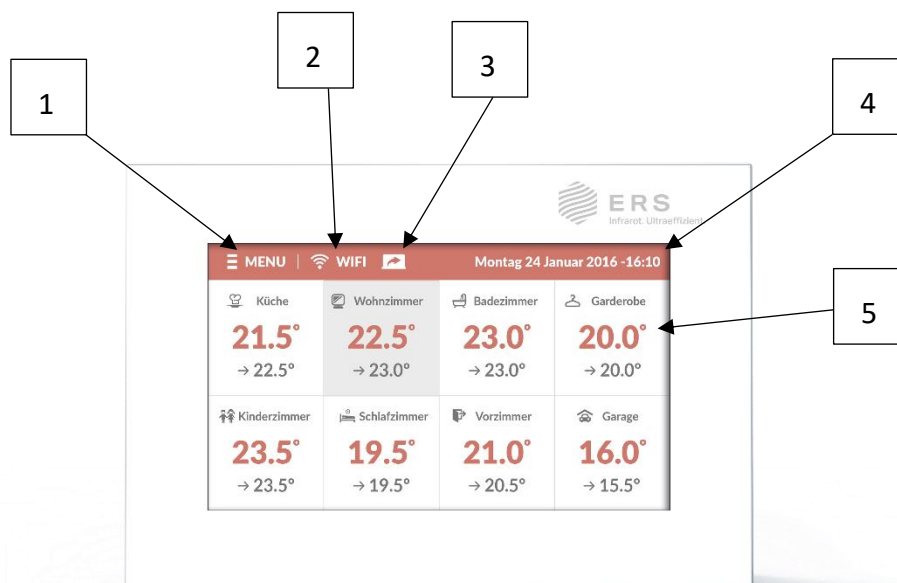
1

2

3

4

5

ERS
Infrarot. Ultraeffizient

MENU | WIFI

Montag 24 Januar 2016 -16:10

| Küche | Wohnzimmer | Badezimmer | Garderobe |
|---|---|---|---|
| 21.5° | 22.5° | 23.0° | 20.0° |
| → 22.5° | → 23.0° | → 23.0° | → 20.0° |
| Kinderzimmer | Schlafzimmer | Vorzimmer | Garage |
| 23.5° | 19.5° | 21.0° | 16.0° |
| → 23.5° | → 19.5° | → 20.5° | → 15.5° |